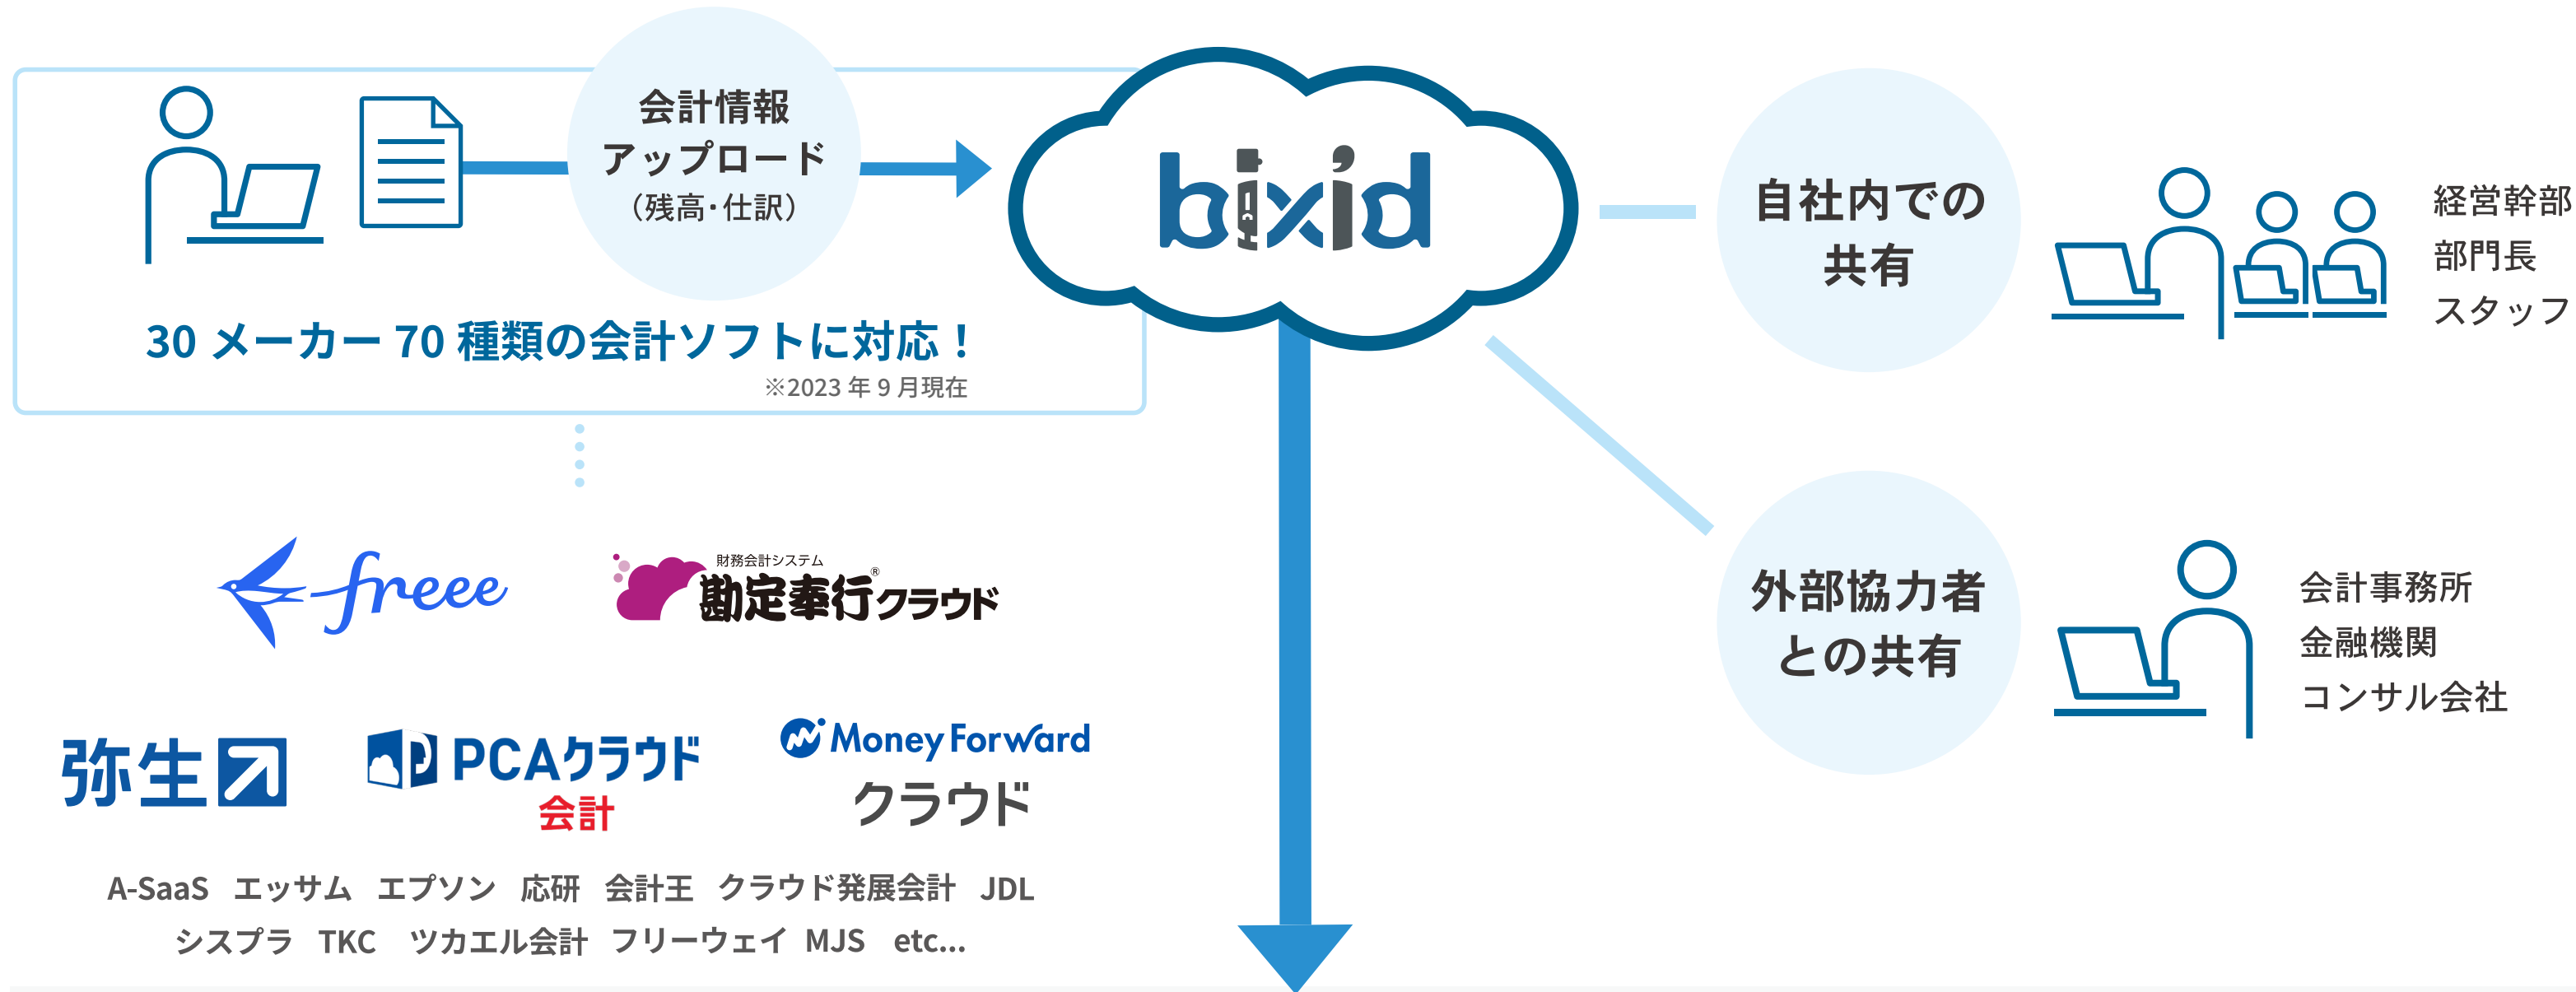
会計情報
アップロード
（残高・仕訳）

30 メーカー 70 種類の会計ソフトに対応！
※2023 年 9 月現在

bixid

自社内での
共有

経営幹部
部門長
スタッフ

外部協力者
との共有

会計事務所
金融機関
コンサル会社

freee

財務会計システム
勘定奉行クラウド®

弥生

PCAクラウド
会計

Money Forward
クラウド

A-SaaS　エッサム　エプソン　応研　会計王　クラウド発展会計　JDL
シスプラ　TKC　ツカエル会計　フリーウェイ　MJS　etc...